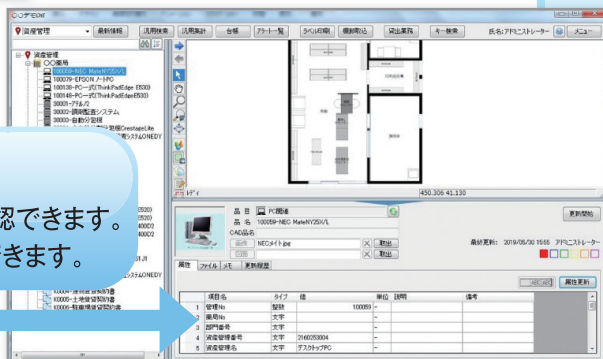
資産管理 ▼ 最新情報 汎用検索 汎用集計 台帳 アラート一覧 ラベル印刷 棚卸取込 貸出業務 キー検索 氏名:アドミニストレーター メニュー

資産管理
○○薬局
100059-NEC MateNY25X/L
100079-EPSON ノートPC
100139-PC一式(ThinkPadEdge E530)
100149-PC一式(ThinkPadEdge E530)
30001-アキレス
30002-調剤監査システム
30003-自動分包機
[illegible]
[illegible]
K0005-土地建物賃貸契約書
K0006-駐車場賃貸契約書

認できます。
きます。

レディ
450.306 41.130

品目 PC関連
品名 100059-NEC MateNY25X/L
CAD品名
画像 NECメイト.jpg 取出
図面 取出
更新開始
最終更新: 2019/05/30 15:55 アドミニストレーター

属性 ファイル メモ 更新履歴
属性更新

| | 項目名 | タイプ | 値 | 単位 | 説明 | 備考 |
|---|---|---|---|---|---|---|
| 1 | 管理No | 整数 | 100059 | - | | |
| 2 | 薬局No | 文字 | | - | | |
| 3 | 部門番号 | 文字 | | - | | |
| 4 | 資産管理番号 | 文字 | 2160253004 | - | | |
| 5 | 資産管理名 | 文字 | デスクトップPC | - | | |